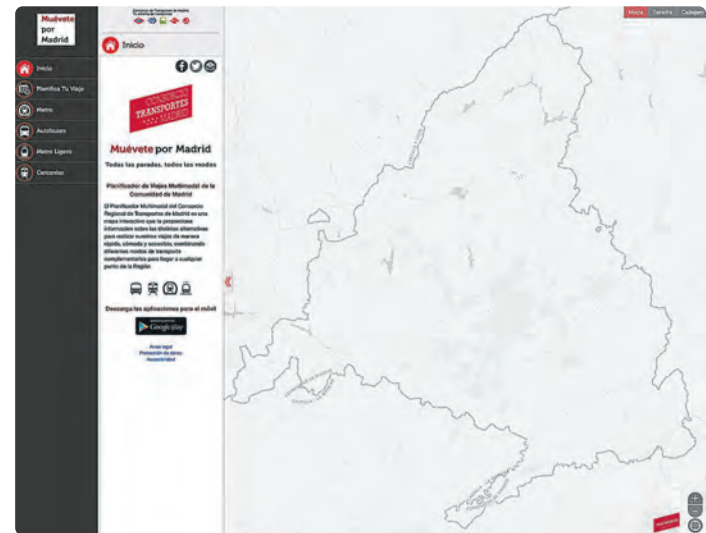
Muévete por Madrid

Inicio

Planifica Tu Viaje

Metro

Autobuses

Metro Ligero

Cercanías

Inicio

CONSORCIO TRANSPORTES MADRID

Muévete por Madrid

Todas las paradas, todos los modos

Planificador de Viajes Multimodal de la Comunidad de Madrid

El Planificador Multimodal del Consorcio Regional de Transportes de Madrid es una mapa interactivo que le proporciona información sobre las distintas alternativas para realizar nuestros viajes de manera rápida, cómoda y accesible, combinando diferentes modos de transporte complementarios para llegar a cualquier punto de la Región.

Descarga las aplicaciones para el móvil

Google play

Aviso legal
Protección de datos
Accesibilidad

Mapa Satélite Callejero